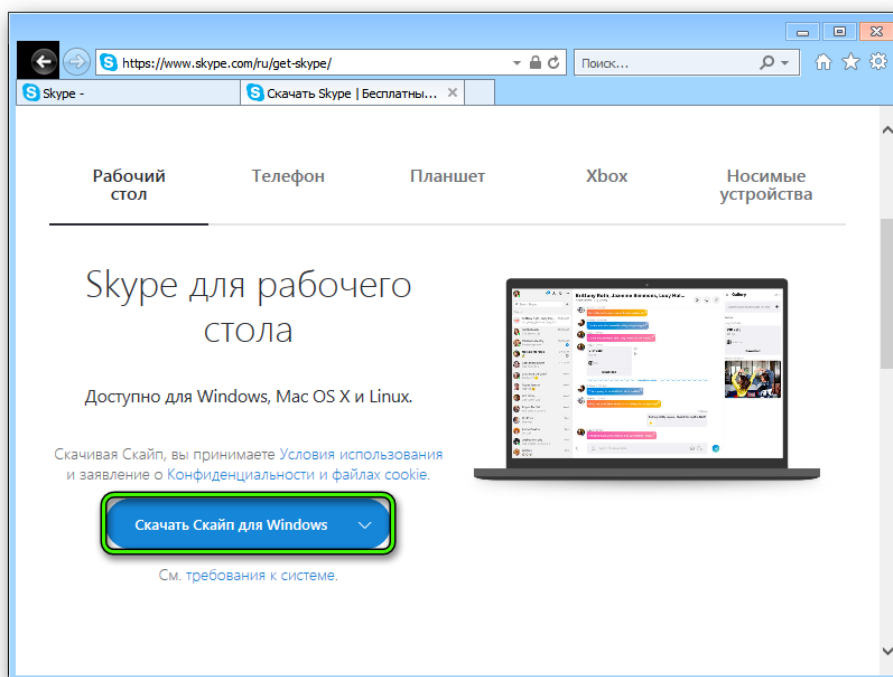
https://www.skype.com/ru/get-skype/

Поиск...

Skype -

Скачать Skype | Бесплатны...

Рабочий стол

Телефон

Планшет

Xbox

Носимые устройства

Skype для рабочего стола

Доступно для Windows, Mac OS X и Linux.

Скачивая Скайп, вы принимаете Условия использования и заявление о Конфиденциальности и файлах cookie.

Скачать Скайп для Windows

См. требования к системе.